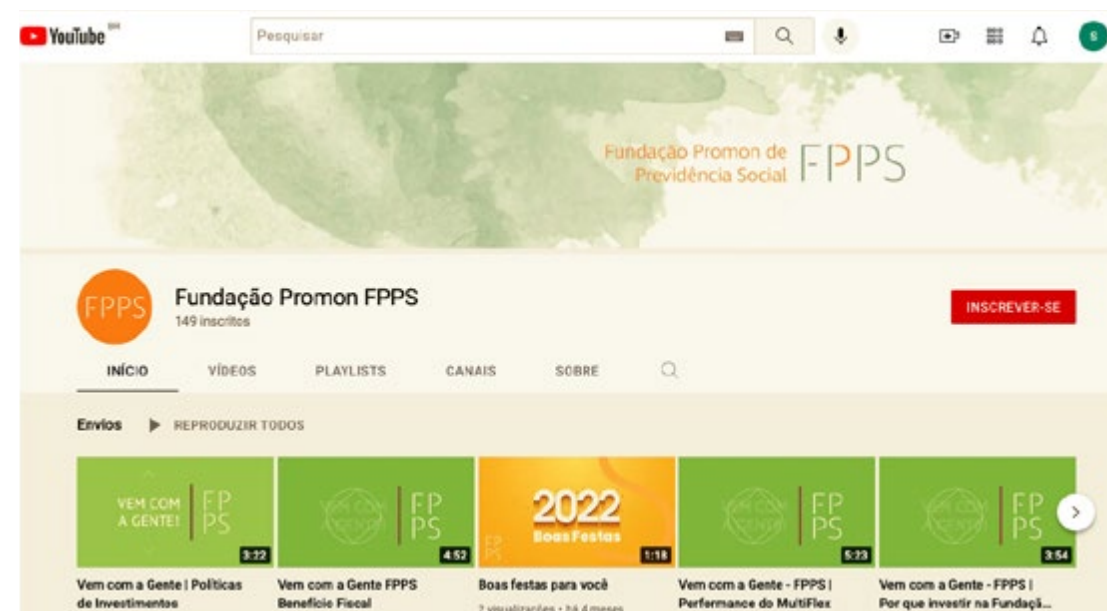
YouTube BR

Pesquisar

S

Fundação Promon de Previdência Social FPPS

FPPS

Fundação Promon FPPS
149 inscritos

INSCREVER-SE

INÍCIO VÍDEOS PLAYLISTS CANAIS SOBRE

Envios REPRODUZIR TODOS

VEM COM A GENTE! FP PS 3:22
Vem com a Gente | Políticas de Investimentos

FP PS 4:52
Vem com a Gente FPPS Benefício Fiscal

2022 Boas Festas FP PS 1:18
Boas festas para você
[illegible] visualizações • há 4 meses

FP PS 5:23
Vem com a Gente - FPPS | Performance do MultiFlex

FP PS 3:54
Vem com a Gente - FPPS | Por que investir na Fundaçã...